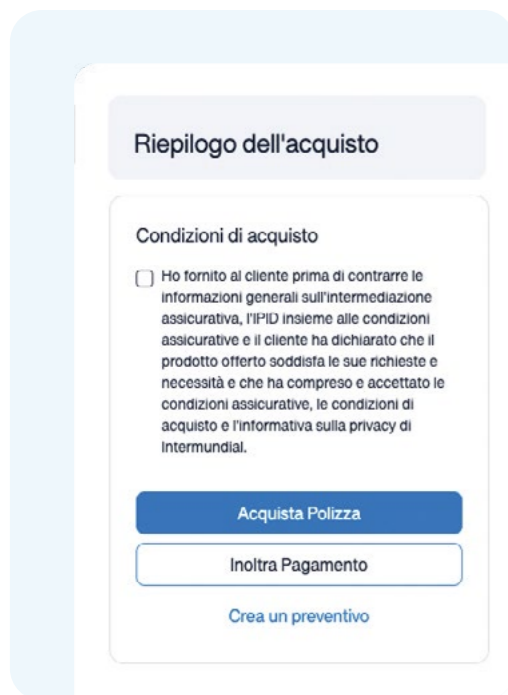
Riepilogo dell'acquisto

Condizioni di acquisto

Ho fornito al cliente prima di contrarre le informazioni generali sull'intermediazione assicurativa, l'IPID insieme alle condizioni assicurative e il cliente ha dichiarato che il prodotto offerto soddisfa le sue richieste e necessità e che ha compreso e accettato le condizioni assicurative, le condizioni di acquisto e l'informativa sulla privacy di Intermundial.

Acquista Polizza

Inoltra Pagamento

Crea un preventivo